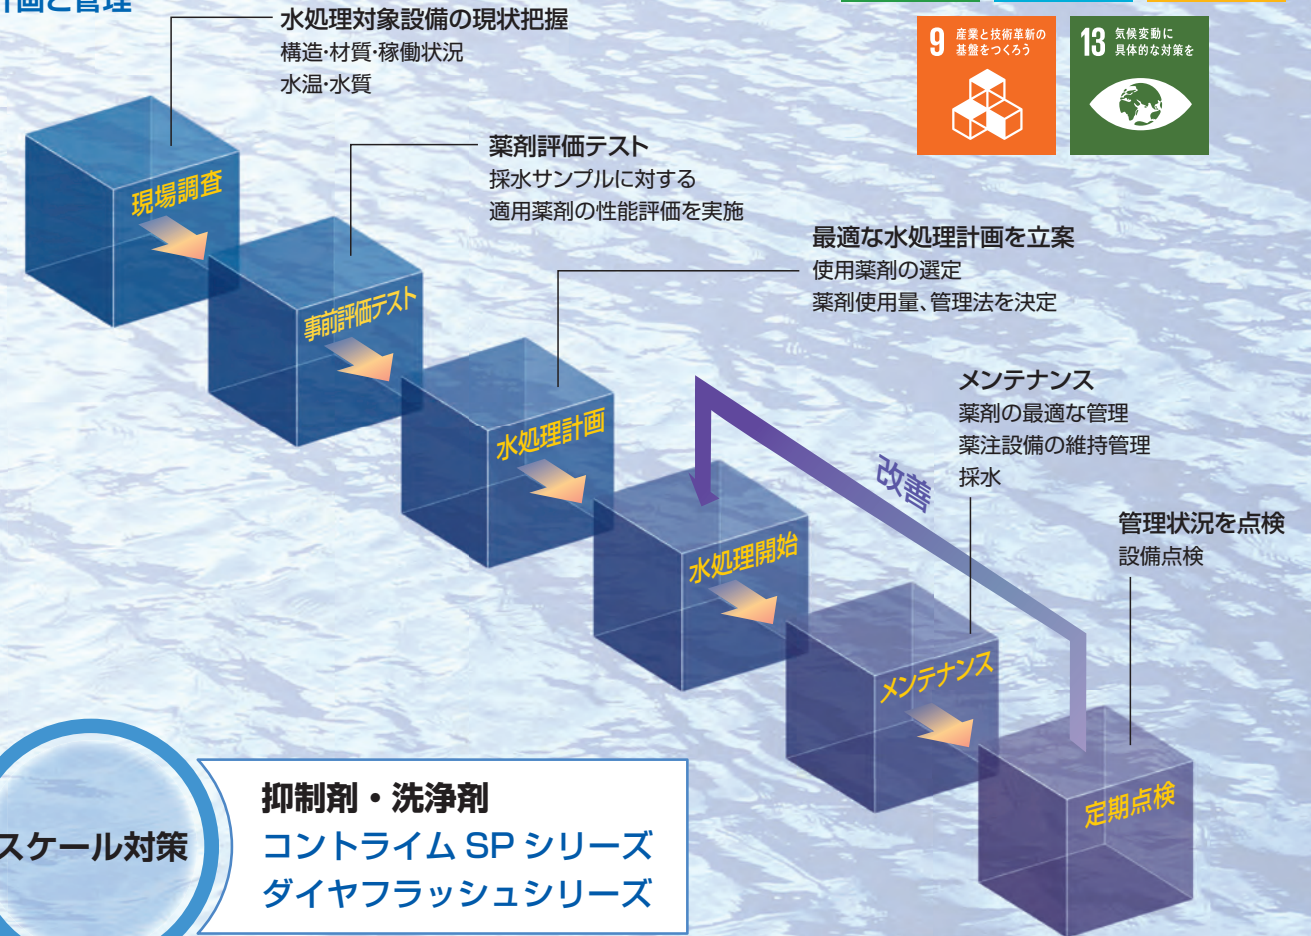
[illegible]画と管理

水処理対象設備の現状把握
構造·材質·稼働状況
水温·水質

9 産業と技術革新の基盤をつくろう

13 気候変動に具体的な対策を

現場調査

薬剤評価テスト
採水サンプルに対する
適用薬剤の性能評価を実施

事前評価テスト

最適な水処理計画を立案
使用薬剤の選定
薬剤使用量、管理法を決定

水処理計画

メンテナンス
薬剤の最適な管理
薬注設備の維持管理
採水

改善

水処理開始

管理状況を点検
設備点検

メンテナンス

定期点検

スケール対策

抑制剤・洗浄剤
コントライム SP シリーズ
ダイヤフラッシュシリーズ